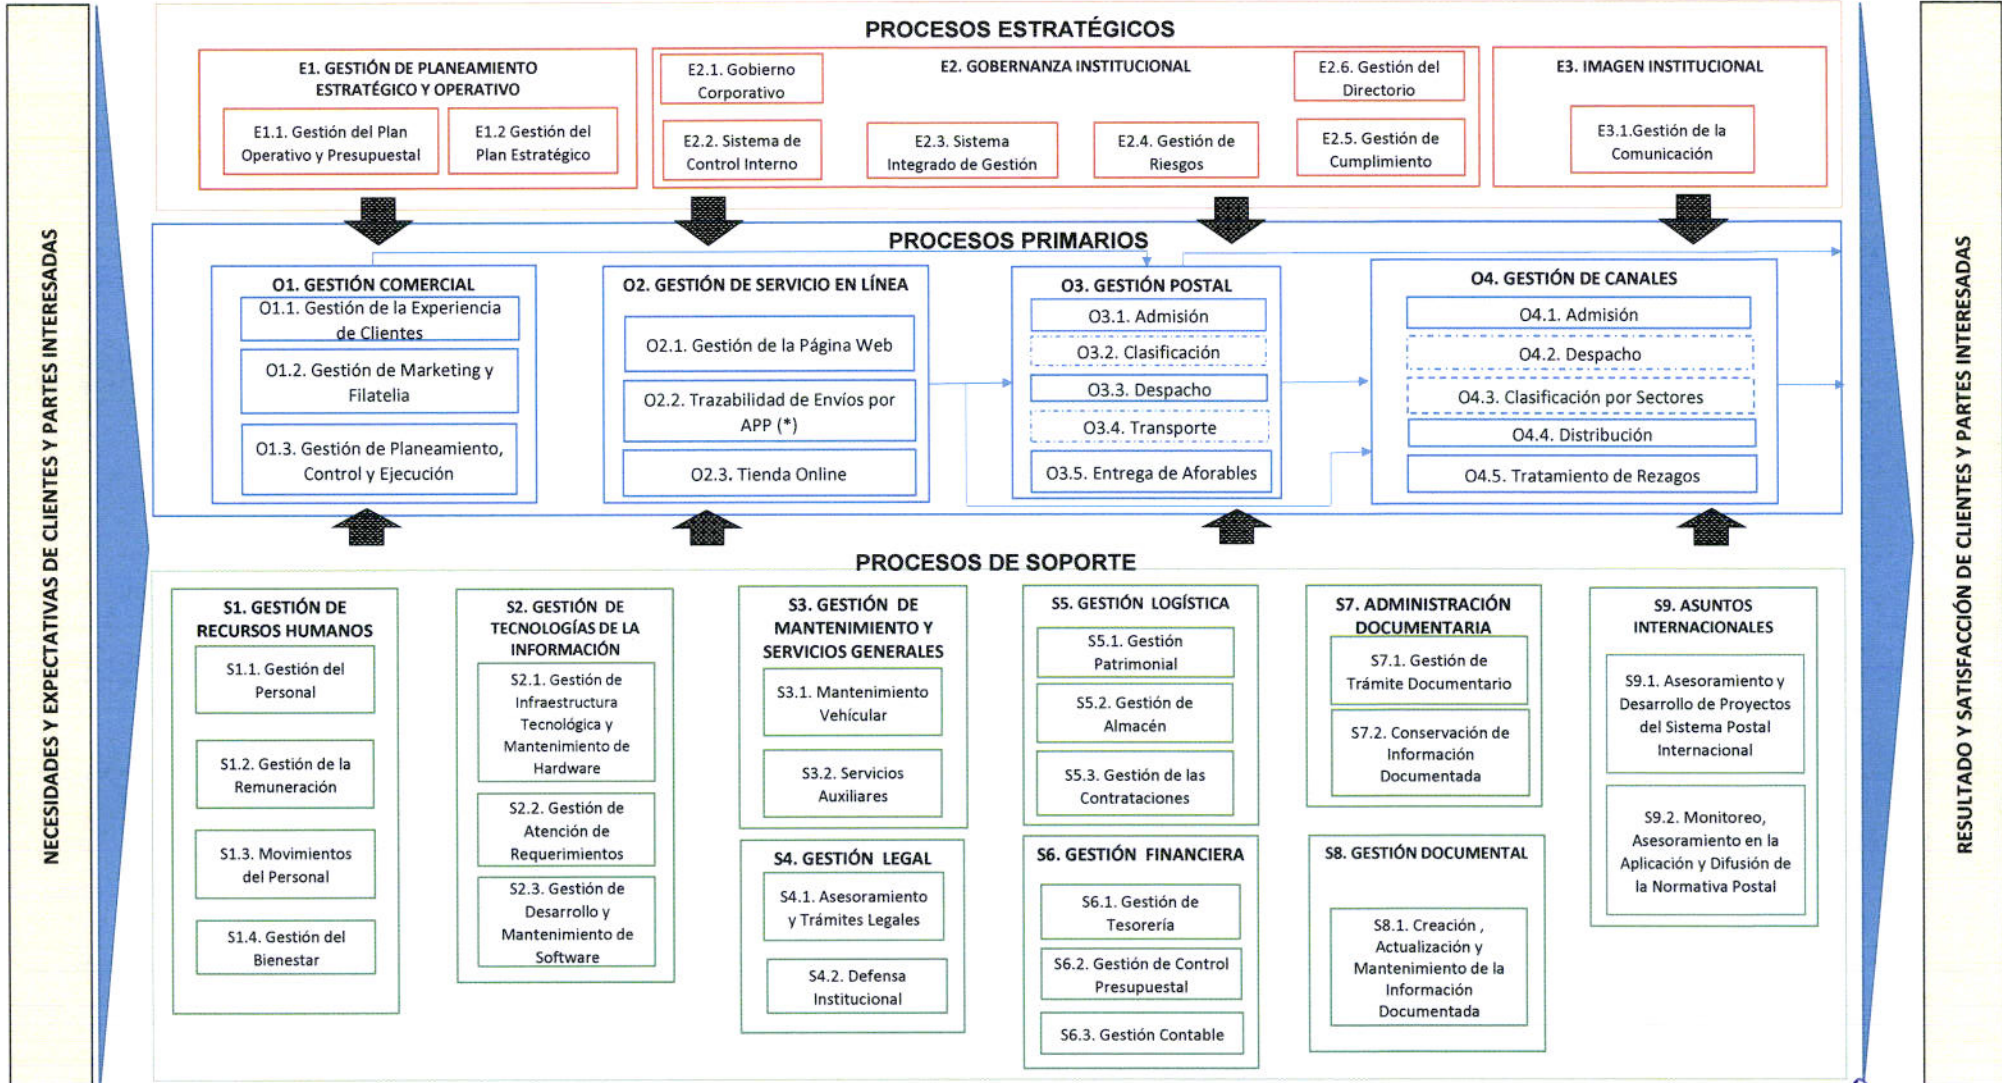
NECESIDADES Y EXPECTATIVAS DE CLIENTES Y PARTES INTERESADAS

PROCESOS ESTRATÉGICOS

E1. GESTIÓN DE PLANEAMIENTO ESTRATÉGICO Y OPERATIVO

E1.1. Gestión del Plan Operativo y Presupuestal

E1.2 Gestión del Plan Estratégico

E2.1. Gobierno Corporativo

E2. GOBERNANZA INSTITUCIONAL

E2.6. Gestión del Directorio

E2.2. Sistema de Control Interno

E2.3. Sistema Integrado de Gestión

E2.4. Gestión de Riesgos

E2.5. Gestión de Cumplimiento

E3. IMAGEN INSTITUCIONAL

E3.1.Gestión de la Comunicación

PROCESOS PRIMARIOS

O1. GESTIÓN COMERCIAL

O1.1. Gestión de la Experiencia de Clientes

O1.2. Gestión de Marketing y Filatelia

O1.3. Gestión de Planeamiento, Control y Ejecución

O2. GESTIÓN DE SERVICIO EN LÍNEA

O2.1. Gestión de la Página Web

O2.2. Trazabilidad de Envíos por APP (*)

O2.3. Tienda Online

O3. GESTIÓN POSTAL

O3.1. Admisión

O3.2. Clasificación

O3.3. Despacho

O3.4. Transporte

O3.5. Entrega de Aforables

O4. GESTIÓN DE CANALES

O4.1. Admisión

O4.2. Despacho

O4.3. Clasificación por Sectores

O4.4. Distribución

O4.5. Tratamiento de Rezagos

PROCESOS DE SOPORTE

S1. GESTIÓN DE RECURSOS HUMANOS

S1.1. Gestión del Personal

S1.2. Gestión de la Remuneración

S1.3. Movimientos del Personal

S1.4. Gestión del Bienestar

S2. GESTIÓN DE TECNOLOGÍAS DE LA INFORMACIÓN

S2.1. Gestión de Infraestructura Tecnológica y Mantenimiento de Hardware

S2.2. Gestión de Atención de Requerimientos

S2.3. Gestión de Desarrollo y Mantenimiento de Software

S3. GESTIÓN DE MANTENIMIENTO Y SERVICIOS GENERALES

S3.1. Mantenimiento Vehicular

S3.2. Servicios Auxiliares

S4. GESTIÓN LEGAL

S4.1. Asesoramiento y Trámites Legales

S4.2. Defensa Institucional

S5. GESTIÓN LOGÍSTICA

S5.1. Gestión Patrimonial

S5.2. Gestión de Almacén

S5.3. Gestión de las Contrataciones

S6. GESTIÓN FINANCIERA

S6.1. Gestión de Tesorería

S6.2. Gestión de Control Presupuestal

S6.3. Gestión Contable

S7. ADMINISTRACIÓN DOCUMENTARIA

S7.1. Gestión de Trámite Documentario

S7.2. Conservación de Información Documentada

S8. GESTIÓN DOCUMENTAL

S8.1. Creación , Actualización y Mantenimiento de la Información Documentada

S9. ASUNTOS INTERNACIONALES

S9.1. Asesoramiento y Desarrollo de Proyectos del Sistema Postal Internacional

S9.2. Monitoreo, Asesoramiento en la Aplicación y Difusión de la Normativa Postal

RESULTADO Y SATISFACCIÓN DE CLIENTES Y PARTES INTERESADAS